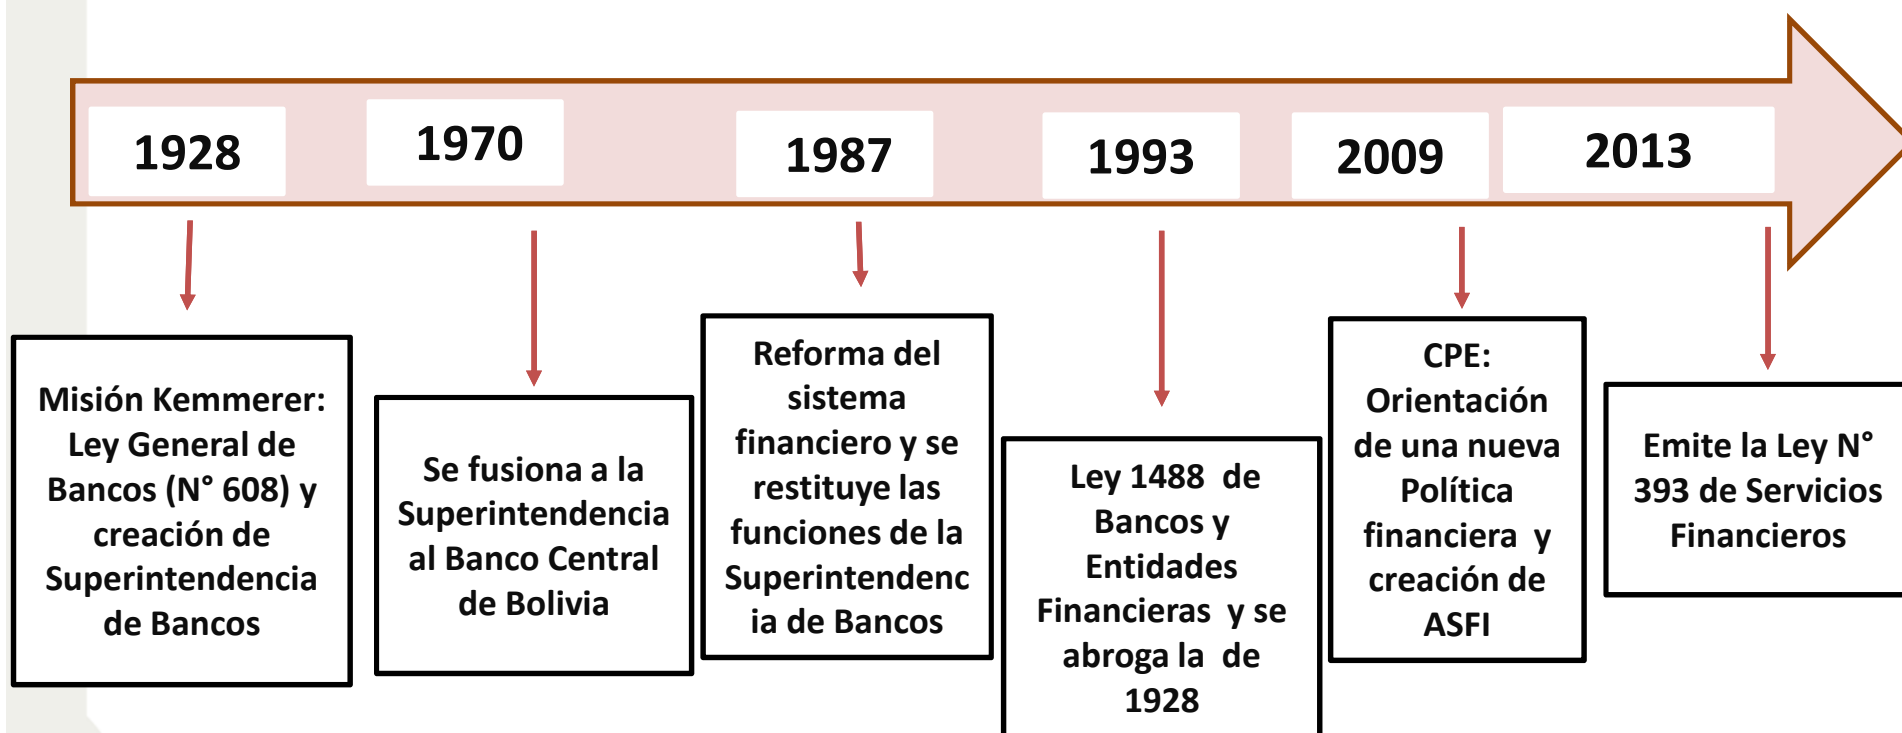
1928

1970

1987

1993

2009

2013

Misión Kemmerer: Ley General de Bancos (N° 608) y creación de Superintendencia de Bancos

Se fusiona a la Superintendencia al Banco Central de Bolivia

Reforma del sistema financiero y se restituye las funciones de la Superintendencia de Bancos

Ley 1488 de Bancos y Entidades Financieras y se abroga la de 1928

CPE: Orientación de una nueva Política financiera y creación de ASFI

Emite la Ley N° 393 de Servicios Financieros